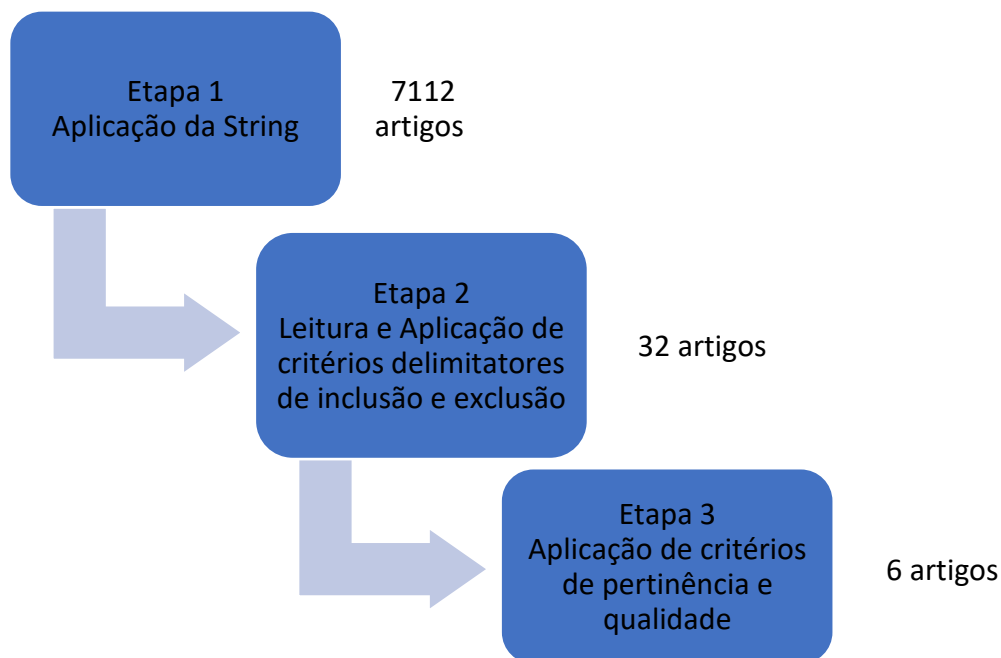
Etapa 1
Aplicação da String

7112
artigos

Etapa 2
Leitura e Aplicação de critérios delimitatores de inclusão e exclusão

32 artigos

Etapa 3
Aplicação de critérios de pertinência e qualidade

6 artigos